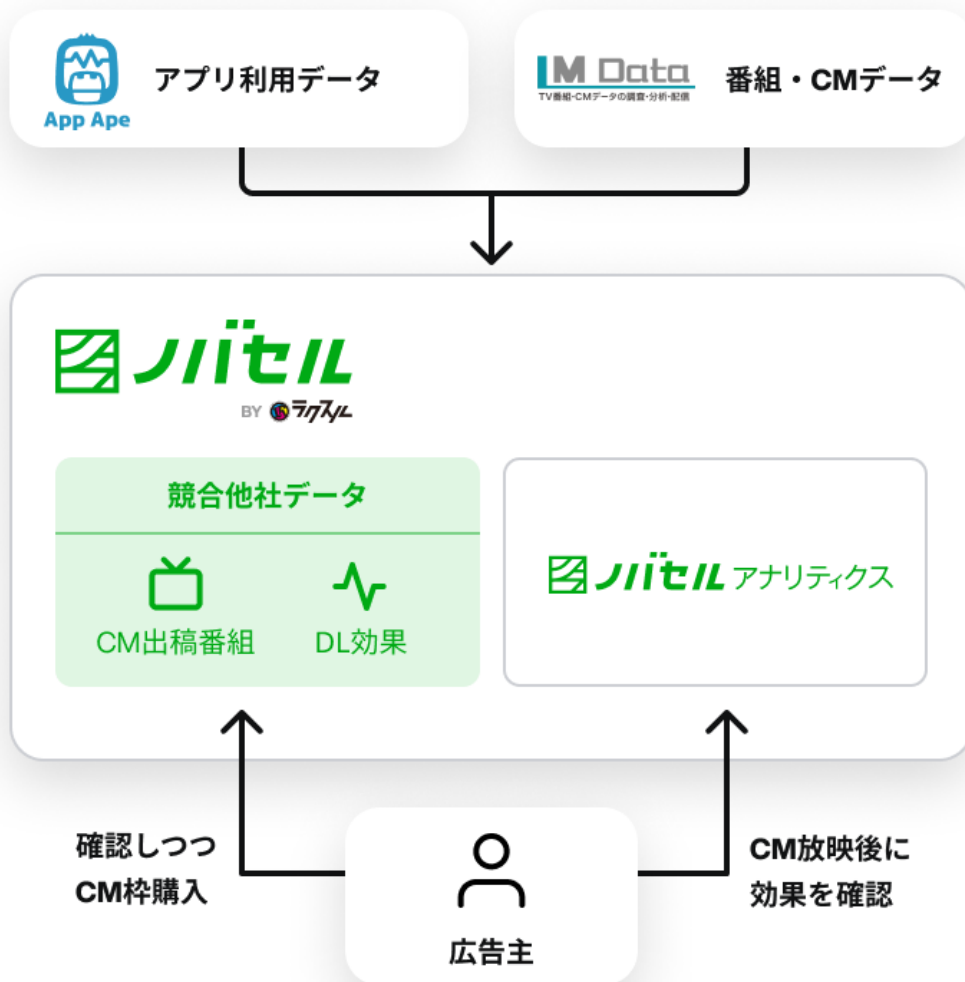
App Ape

アプリ利用データ

M Data

TV番組・CMデータの調査・分析・配信

番組・CMデータ

ノバセル

BY ラクスル

競合他社データ

CM出稿番組

DL効果

ノバセル アナリティクス

確認しつつ
CM枠購入

広告主

CM放映後に
効果を確認